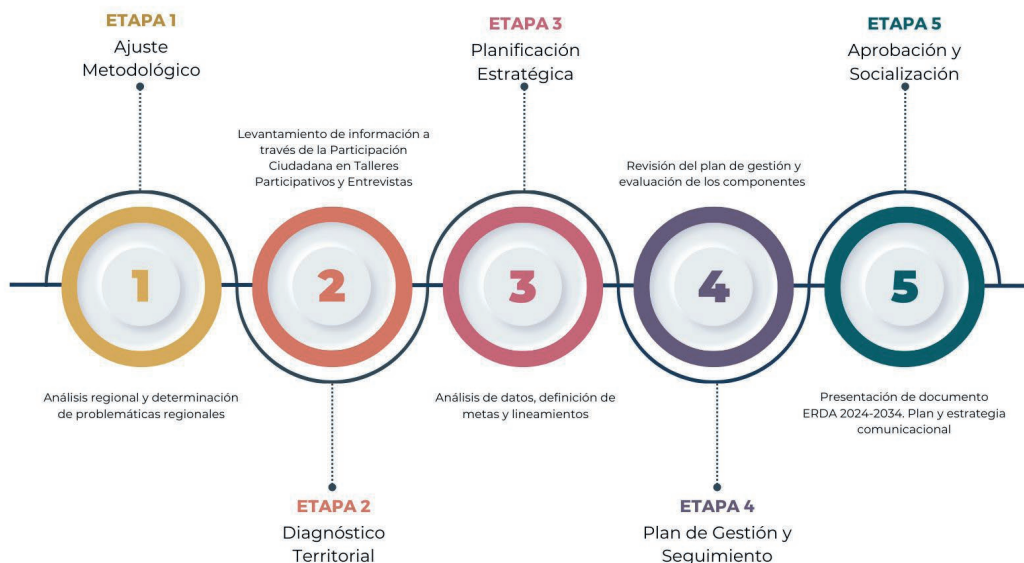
ETAPA 1
Ajuste Metodológico

Análisis regional y determinación de problemáticas regionales

1

Levantamiento de información a través de la Participación Ciudadana en Talleres Participativos y Entrevistas

2

ETAPA 2
Diagnóstico Territorial

ETAPA 3
Planificación Estratégica

3

Análisis de datos, definición de metas y lineamientos

Revisión del plan de gestión y evaluación de los componentes

4

ETAPA 4
Plan de Gestión y Seguimiento

ETAPA 5
Aprobación y Socialización

5

Presentación de documento ERDA 2024-2034. Plan y estrategia comunicacional